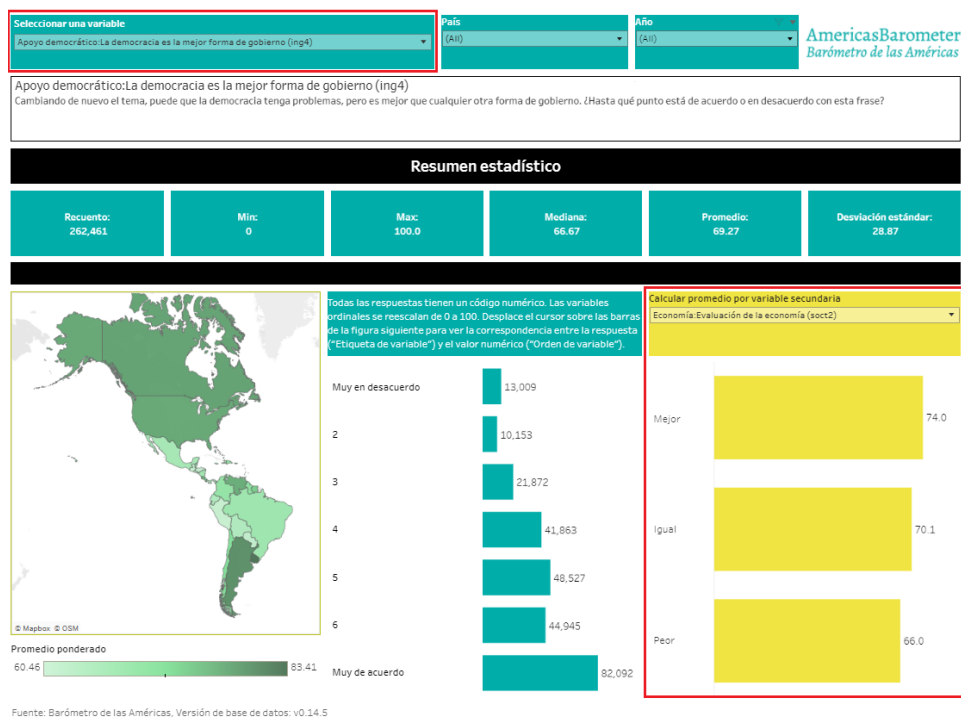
Seleccionar una variable
Apoyo democrático:La democracia es la mejor forma de gobierno (ing4)

País
(All)

Año
(All)

AmericasBarometer
Barómetro de las Américas

Apoyo democrático:La democracia es la mejor forma de gobierno (ing4)
Cambiando de nuevo el tema, puede que la democracia tenga problemas, pero es mejor que cualquier otra forma de gobierno. ¿Hasta qué punto está de acuerdo o en desacuerdo con esta frase?

Resumen estadístico

| Recuento: | Min: | Max: | Mediana: | Promedio: | Desviación estándar: |
|---|---|---|---|---|---|
| 262,461 | 0 | 100.0 | 66.67 | 69.27 | 28.87 |

© Mapbox © OSM

Promedio ponderado
60.46 83.41

Todas las respuestas tienen un código numérico. Las variables ordinales se reescalan de 0 a 100. Desplace el cursor sobre las barras de la figura siguiente para ver la correspondencia entre la respuesta ("Etiqueta de variable") y el valor numérico ("Orden de variable").

Muy en desacuerdo 13,009
2 10,153
3 21,872
4 41,863
5 48,527
6 44,945
Muy de acuerdo 82,092

Calcular promedio por variable secundaria
Economía:Evaluación de la economía (soct2)

Mejor 74.0
Igual 70.1
Peor 66.0

Fuente: Barómetro de las Américas, Versión de base de datos: v0.14.5